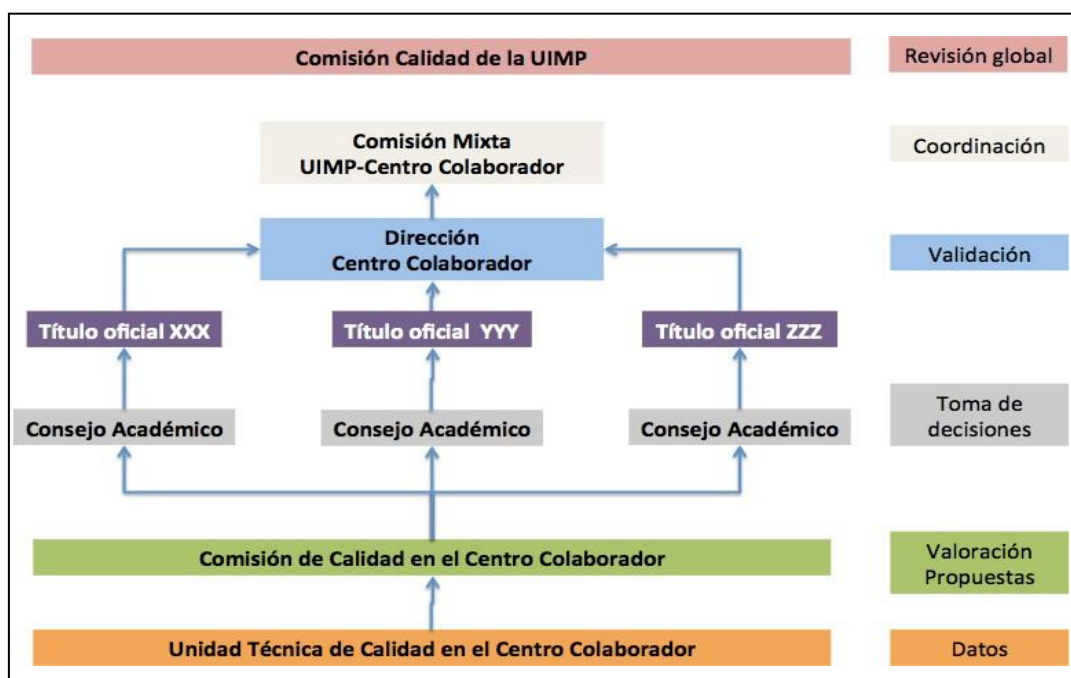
Comisión Calidad de la UIMP

Revisión global

Comisión Mixta
UIMP-Centro Colaborador

Coordinación

Dirección
Centro Colaborador

Validación

Título oficial XXX

Título oficial YYY

Título oficial ZZZ

Consejo Académico

Consejo Académico

Consejo Académico

Toma de decisiones

Comisión de Calidad en el Centro Colaborador

Valoración Propuestas

Unidad Técnica de Calidad en el Centro Colaborador

Datos